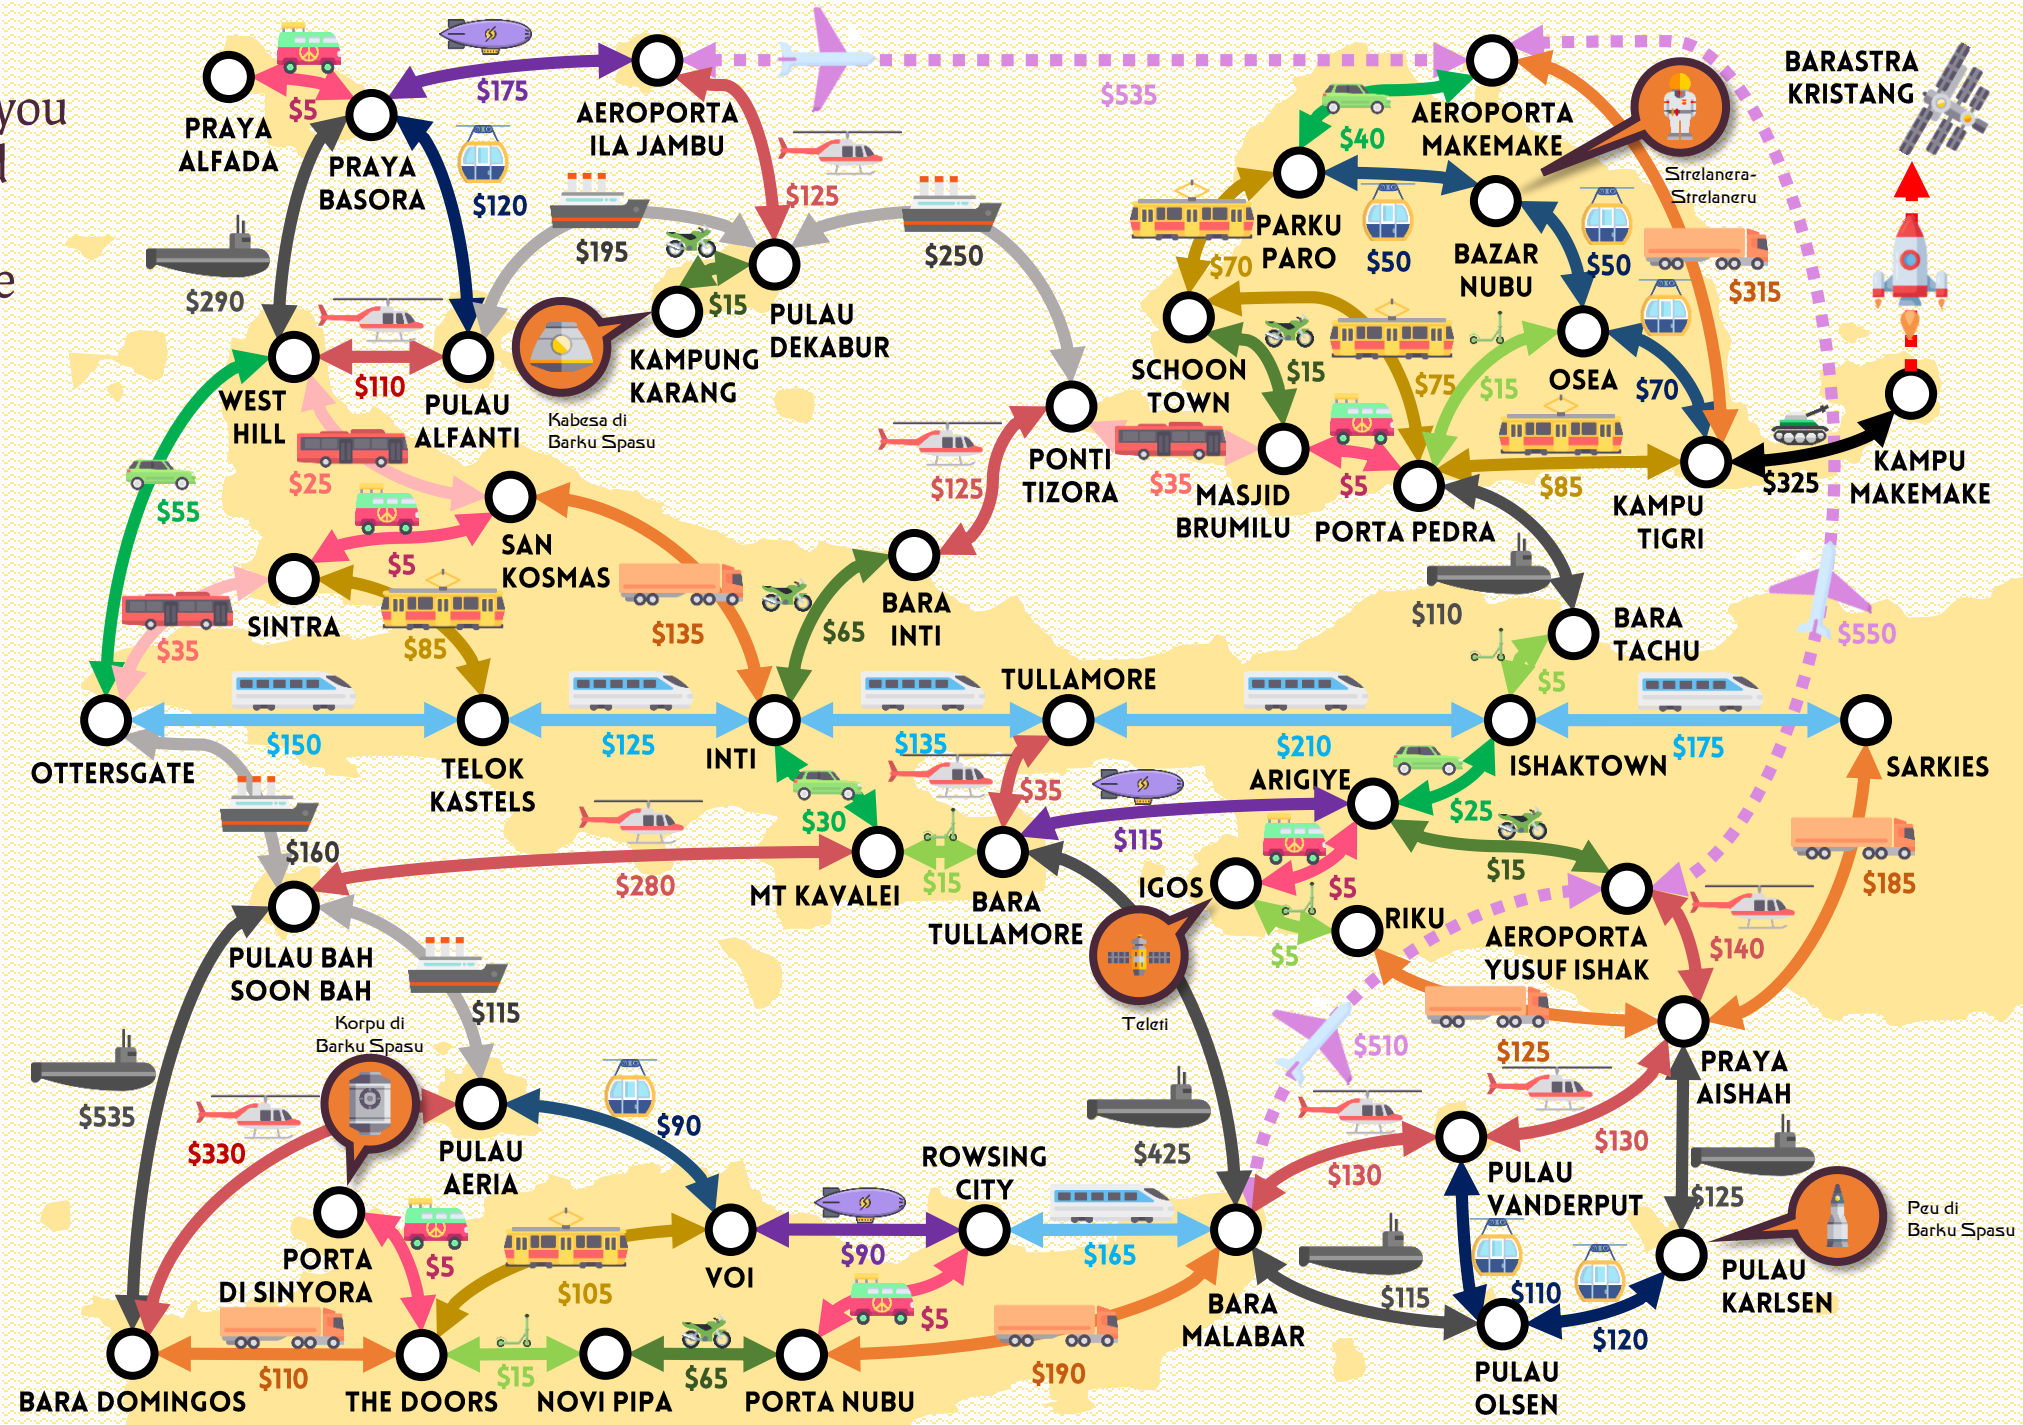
you
d
e

PRAYA ALFADA
$5
PRAYA BASORA
$175
$120
AEROPORTA ILA JAMBU
$125
$535
AEROPORTA MAKEMAKE
$40
BARASTRA KRISTANG
Strelanera-Strelaneru
$290
$195
$15
PULAU DEKABUR
KAMPUNG KARANG
Kabesa di Barku Spasu
$250
PARKU PARO
$70
$50
BAZAR NUBU
$50
$315
WEST HILL
$110
PULAU ALFANTI
SCHOON TOWN
$15
$75
$15
OSEA
$70
KAMPU MAKEMAKE
$325
$25
$55
SAN KOSMAS
$125
PONTI TIZORA
$35
MASJID BRUMILU
$5
PORTA PEDRA
$85
KAMPU TIGRI
SINTRA
$5
$35
$85
$135
$65
BARA INTI
$110
BARA TACHU
$550
$5
OTTERSGATE
$150
TELOK KASTELS
$125
INTI
$135
TULLAMORE
$210
ISHAKTOWN
$175
SARKIES
ARIGIYE
$30
$35
$115
$25
$160
$280
MT KAVALEI
$15
BARA TULLAMORE
IGOS
$5
$15
RIKU
AEROPORTA YUSUF ISHAK
$185
$140
PULAU BAH SOON BAH
$5
Teleti
$115
$510
$125
PRAYA AISHAH
Korpu di Barku Spasu
$535
$330
PULAU AERIA
$90
$425
$130
$130
PULAU VANDERPUT
$125
ROWSING CITY
PORTA DI SINYORA
$5
$105
VOI
$90
$165
Peu di Barku Spasu
$5
$115
$110
PULAU KARLSEN
$110
$15
$65
$190
BARA MALABAR
$120
BARA DOMINGOS
THE DOORS
NOVI PIPA
PORTA NUBU
PULAU OLSEN